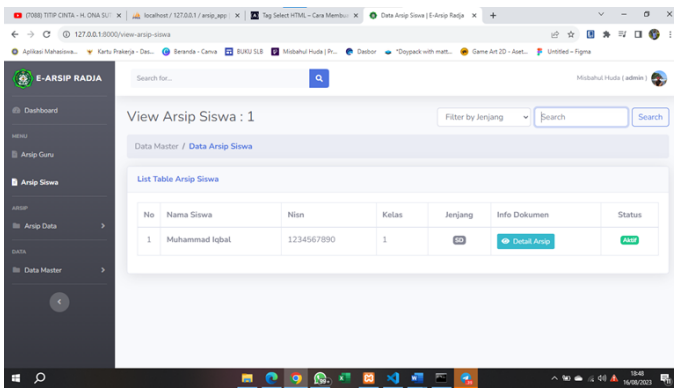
(7088) TITIP CINTA - H. ONA SUT | localhost / 127.0.0.1 / arsip_app | Tag Select HTML – Cara Membuat | Data Arsip Siswa | E-Arsip Radja | +

127.0.0.1:8000/view-arsip-siswa

Aplikasi Mahasiswa... | Kartu Prakerja - Das... | Beranda - Canva | BUKU SLB | Misbahul Huda | Pr... | Dasbor | "Doypack with matt... | Game Art 2D - Aset... | Untitled – Figma

E-ARSIP RADJA

Search for...

Misbahul Huda | admin |

Dashboard

MENU

Arsip Guru

Arsip Siswa

ARSIP

Arsip Data

DATA

Data Master

View Arsip Siswa : 1

Filter by Jenjang

Search

Search

Data Master / Data Arsip Siswa

List Table Arsip Siswa

| No | Nama Siswa | Nisn | Kelas | Jenjang | Info Dokumen | Status |
|---|---|---|---|---|---|---|
| 1 | Muhammad Iqbal | 1234567890 | 1 | SD | Detail Arsip | Aktif |

18:48
16/08/2023